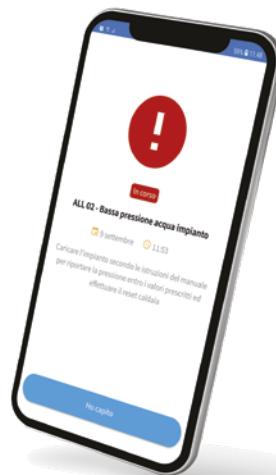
98% 17:48

!

In corso

ALL 02 - Bassa pressione acqua impianto

9 settembre 11:53

Caricare l'impianto secondo le istruzioni del manuale per riportare la pressione entro i valori prescritti ed effettuare il reset caldaia

Ho capito